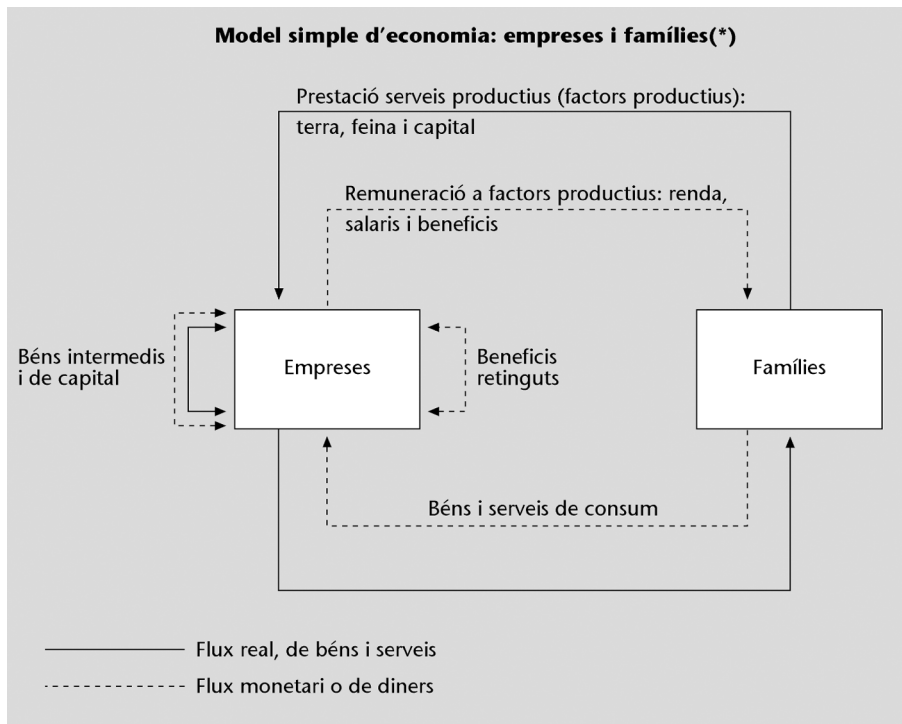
**Model simple d'economia: empreses i famílies(*)**

Prestació serveis productius (factors productius): terra, feina i capital

Remuneració a factors productius: renda, salaris i beneficis

Béns intermedis i de capital

Empreses

Beneficis retinguts

Famílies

Béns i serveis de consum

Flux real, de béns i serveis

Flux monetari o de diners